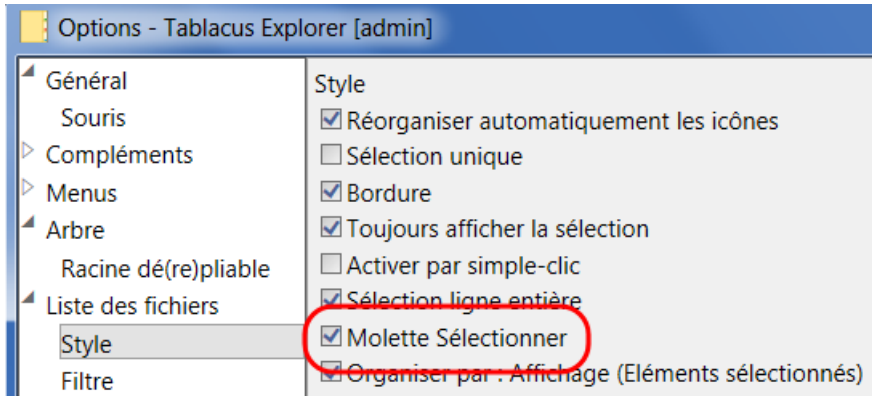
Options - Tablacus Explorer [admin]

Général
Souris
Compléments
Menus
Arbre
Racine dé(re)pliable
Liste des fichiers
Style
Filtre

Style
Réorganiser automatiquement les icônes
Sélection unique
Bordure
Toujours afficher la sélection
Activer par simple-clic
Sélection ligne entière
Molette Sélectionner
Organiser par : Affichage (Eléments sélectionnés)